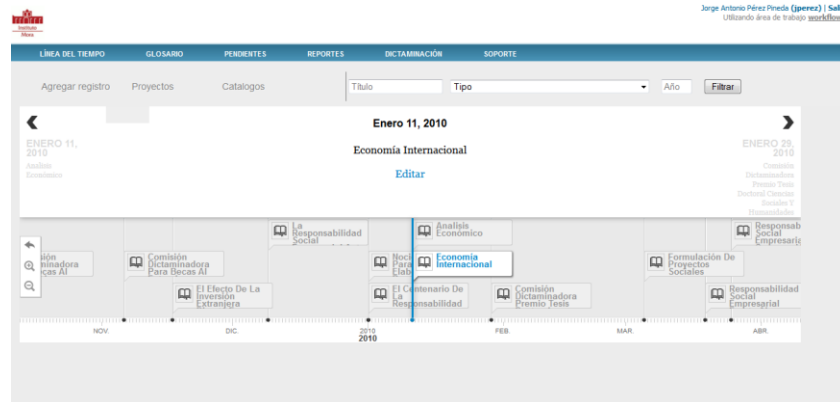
Instituto Mora

Jorge Antonio Pérez Pineda (jperez) | Sal
Utilizando área de trabajo workflow

LÍNEA DEL TIEMPO GLOSARIO PENDIENTES REPORTES DICTAMINACIÓN SOPORTE

Agregar registro Proyectos Catalogos

Título Tipo Año Filtrar

Enero 11, 2010

Economía Internacional

Editar

ENERO 11, 2010
Analisis Económico

ENERO 29, 2010
Comisión Dictaminadora Premio Tesis Doctoral Ciencias Sociales Y Humanidades

ión minadora cas Al

Comisión Dictaminadora Para Becas Al

El Efecto De La Inversión Extranjera

La Responsabilidad Social

Noci Para Elab

Analisis Económico

Economía Internacional

El Centenario De La Responsabilidad

Comisión Dictaminadora Premio Tesis

Formulación De Proyectos Sociales

Responsab Social Empresaria

Responsabilidad Social Empresarial

NOV. DIC. 2010 2010 FEB. MAR. ABR.